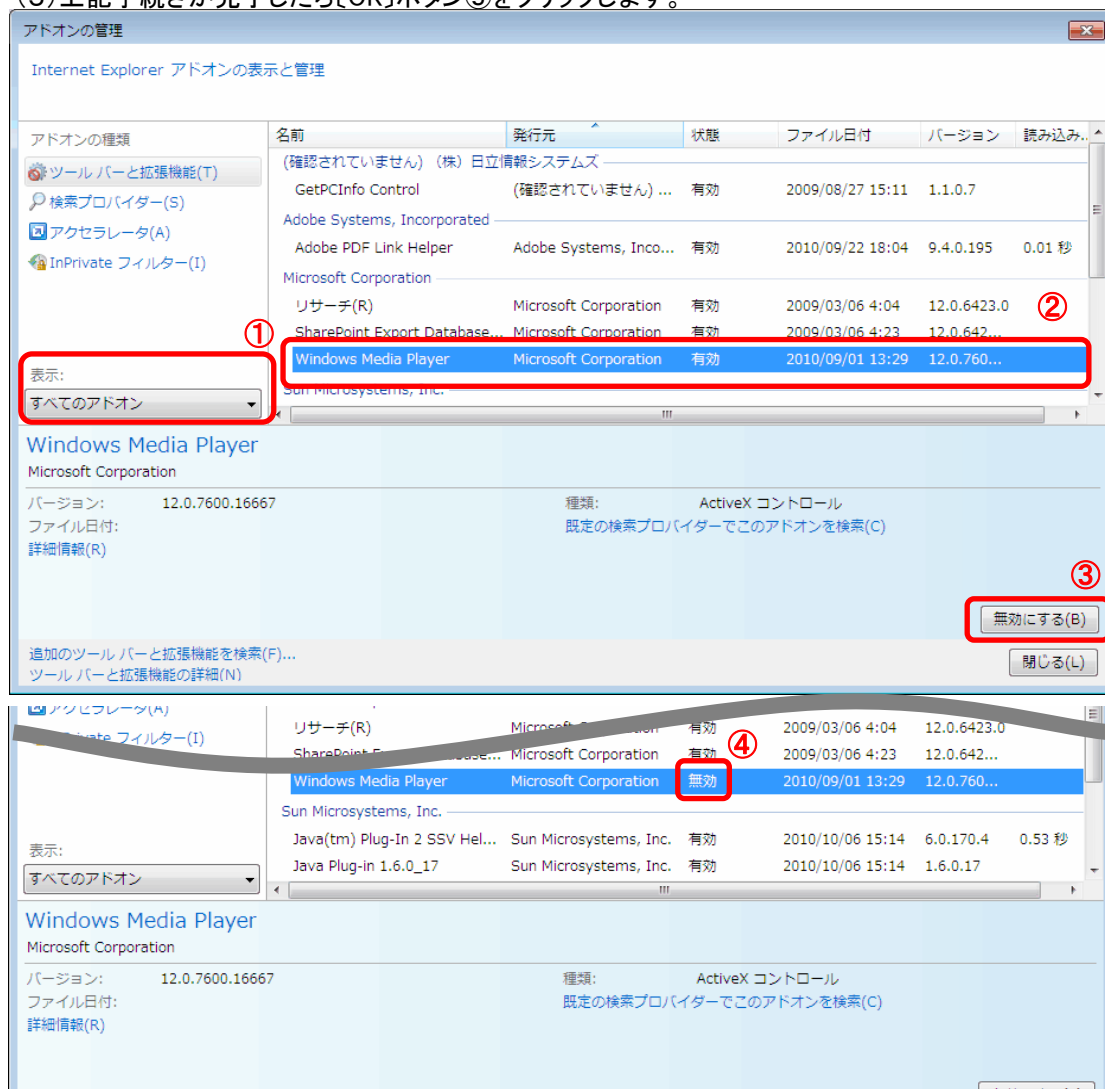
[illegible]

アドオンの管理

Internet Explorer アドオンの表示と管理

アドオンの種類

ツール バーと拡張機能(T)

検索プロバイダー(S)

アクセラレータ(A)

InPrivate フィルター(I)

| 名前 | 発行元 | 状態 | ファイル日付 | バージョン | 読み込み... |
|---|---|---|---|---|---|
| (確認されていません) (株) 日立情報システムズ | | | | | |
| GetPCInfo Control | (確認されていません) ... | 有効 | 2009/08/27 15:11 | 1.1.0.7 | |
| Adobe Systems, Incorporated | | | | | |
| Adobe PDF Link Helper | Adobe Systems, Inco... | 有効 | 2010/09/22 18:04 | 9.4.0.195 | 0.01 秒 |
| Microsoft Corporation | | | | | |
| リサーチ(R) | Microsoft Corporation | 有効 | 2009/03/06 4:04 | 12.0.6423.0 | |
| SharePoint Export Database... | Microsoft Corporation | 有効 | 2009/03/06 4:23 | 12.0.642... | |
| Windows Media Player | Microsoft Corporation | 有効 | 2010/09/01 13:29 | 12.0.760... | |
| Sun Microsystems, Inc. | | | | | |

①

②

表示:

すべてのアドオン

Windows Media Player

Microsoft Corporation

バージョン: 12.0.7600.16667

ファイル日付:

詳細情報(R)

種類: ActiveX コントロール

既定の検索プロバイダーでこのアドオンを検索(C)

③

無効にする(B)

追加のツール バーと拡張機能を検索(F)...

ツール バーと拡張機能の詳細(N)

閉じる(L)

アクセラレータ(A)

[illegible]フィルター(I)

| 名前 | 発行元 | 状態 | ファイル日付 | バージョン | 読み込み... |
|---|---|---|---|---|---|
| リサーチ(R) | Microsoft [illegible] | 有効 | 2009/03/06 4:04 | 12.0.6423.0 | |
| SharePoint E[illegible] | Microsoft Corporation | 有効 | 2009/03/06 4:23 | 12.0.642... | |
| Windows Media Player | Microsoft Corporation | 無効 | 2010/09/01 13:29 | 12.0.760... | |
| Sun Microsystems, Inc. | | | | | |
| Java(tm) Plug-In 2 SSV Hel... | Sun Microsystems, Inc. | 有効 | 2010/10/06 15:14 | 6.0.170.4 | 0.53 秒 |
| Java Plug-in 1.6.0_17 | Sun Microsystems, Inc. | 有効 | 2010/10/06 15:14 | 1.6.0.17 | |

④

表示:

すべてのアドオン

Windows Media Player

Microsoft Corporation

バージョン: 12.0.7600.16667

ファイル日付:

詳細情報(R)

種類: ActiveX コントロール

既定の検索プロバイダーでこのアドオンを検索(C)